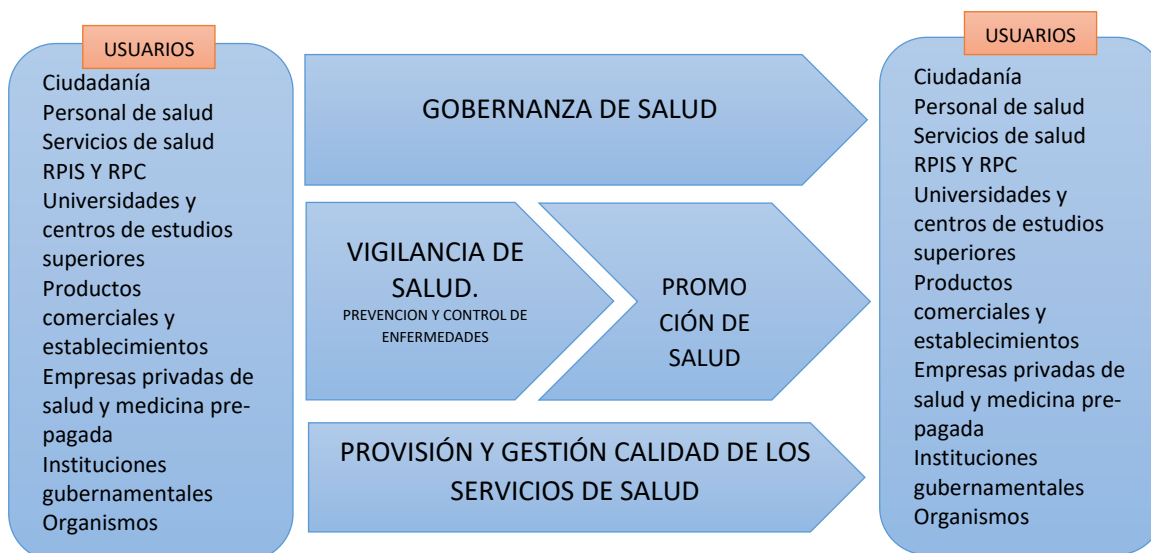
USUARIOS

Ciudadanía
Personal de salud
Servicios de salud
RPIS Y RPC
Universidades y centros de estudios superiores
Productos comerciales y establecimientos
Empresas privadas de salud y medicina prepagada
Instituciones gubernamentales
Organismos

GOBERNANZA DE SALUD

VIGILANCIA DE SALUD.
PREVENCION Y CONTROL DE ENFERMEDADES

PROMOCIÓN DE SALUD

PROVISIÓN Y GESTIÓN CALIDAD DE LOS SERVICIOS DE SALUD

USUARIOS

Ciudadanía
Personal de salud
Servicios de salud
RPIS Y RPC
Universidades y centros de estudios superiores
Productos comerciales y establecimientos
Empresas privadas de salud y medicina prepagada
Instituciones gubernamentales
Organismos